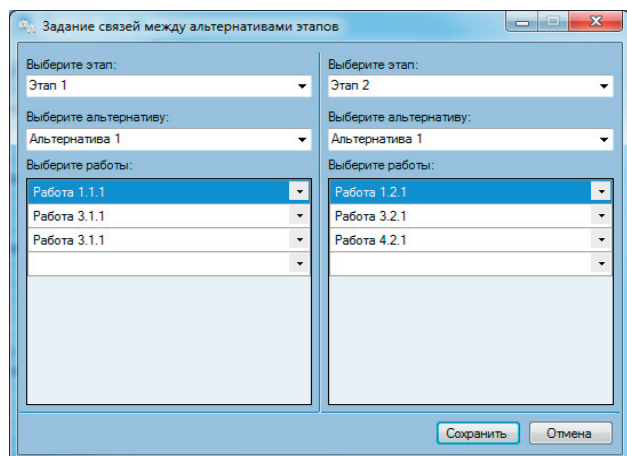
Задание связей между альтернативами этапов

Выберите этап:
Этап 1
Выберите альтернативу:
Альтернатива 1
Выберите работы:
Работа 1.1.1
Работа 3.1.1
Работа 3.1.1

Выберите этап:
Этап 2
Выберите альтернативу:
Альтернатива 1
Выберите работы:
Работа 1.2.1
Работа 3.2.1
Работа 4.2.1

Сохранить
Отмена